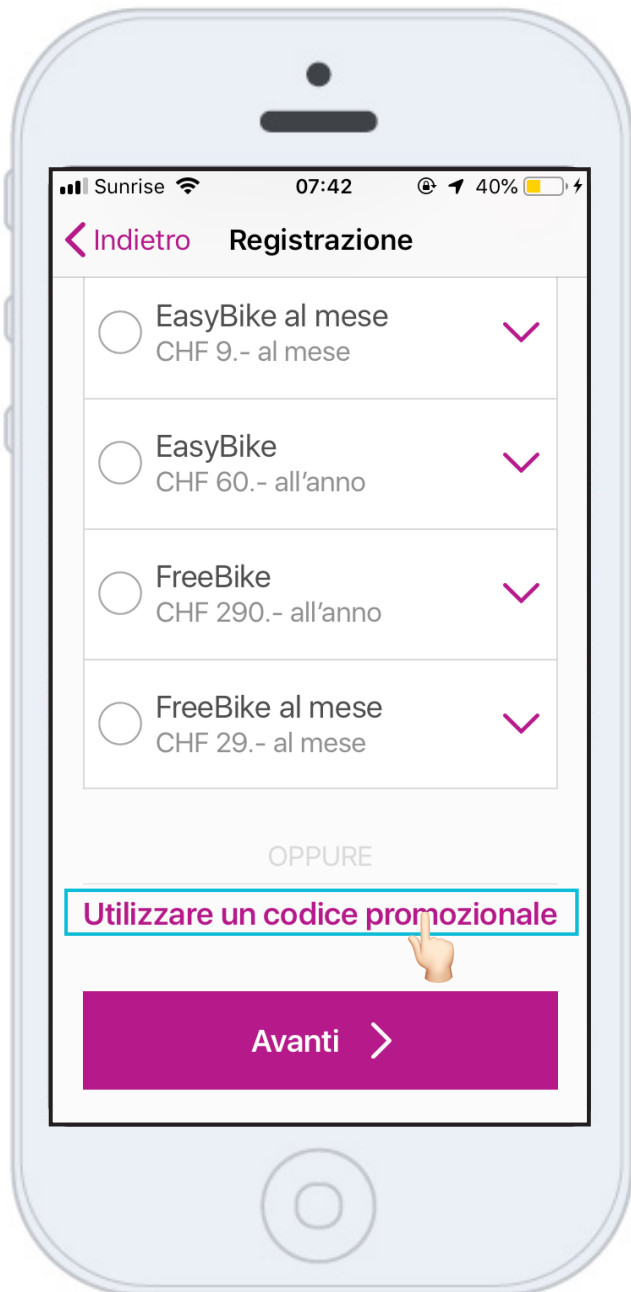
Sunrise 07:42 40%

Indietro Registrazione

EasyBike al mese
CHF 9.- al mese

EasyBike
CHF 60.- all’anno

FreeBike
CHF 290.- all’anno

FreeBike al mese
CHF 29.- al mese

OPPURE

Utilizzare un codice promozionale

Avanti